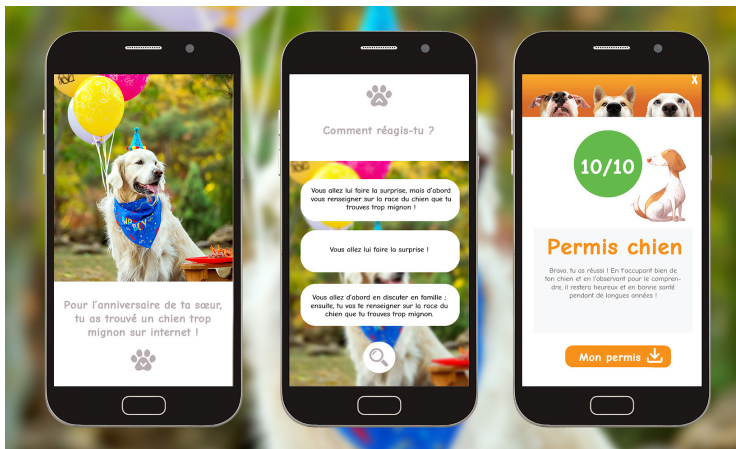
Pour l'anniversaire de ta sœur, tu as trouvé un chien trop mignon sur internet !

Comment réagis-tu ?

Vous allez lui faire la surprise, mais d'abord vous renseigner sur la race du chien que tu trouves trop mignon !

Vous allez lui faire la surprise !

Vous allez d'abord en discuter en famille ; ensuite, tu vas te renseigner sur la race du chien que tu trouves trop mignon.

X

10/10

Permis chien

Bravo, tu as réussi ! En t'occupant bien de ton chien et en l'observant pour le comprendre, il restera heureux et en bonne santé pendant de longues années !

Mon permis